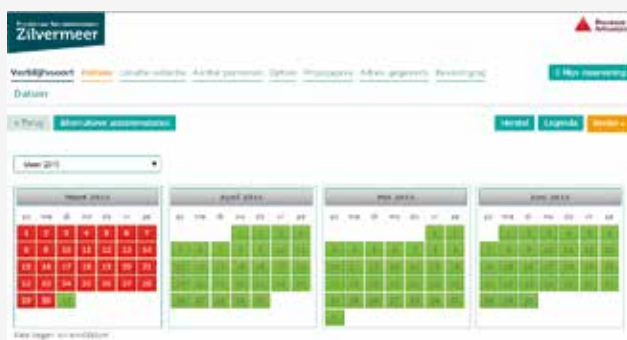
Zilvermeer

Verblijfsoort Datum Locatie selectie Aantal personen Opties Prijsopgave Adres gegevens Bevestiging

Datum

« Terug Alternatieve accommodaties

Herstel Legenda Verder »

Maart 2011

| zo | ma | di | wo | do | vr | za |
|---|---|---|---|---|---|---|
| | | 1 | 2 | 3 | 4 | 5 |
| 6 | 7 | 8 | 9 | 10 | 11 | 12 |
| 13 | 14 | 15 | 16 | 17 | 18 | 19 |
| 20 | 21 | 22 | 23 | 24 | 25 | 26 |
| 27 | 28 | 29 | 30 | 31 | | |

April 2011

| zo | ma | di | wo | do | vr | za |
|---|---|---|---|---|---|---|
| | | | | | 1 | 2 |
| 3 | 4 | 5 | 6 | 7 | 8 | 9 |
| 10 | 11 | 12 | 13 | 14 | 15 | 16 |
| 17 | 18 | 19 | 20 | 21 | 22 | 23 |
| 24 | 25 | 26 | 27 | 28 | 29 | 30 |

Mei 2011

| zo | ma | di | wo | do | vr | za |
|---|---|---|---|---|---|---|
| 1 | 2 | 3 | 4 | 5 | 6 | 7 |
| 8 | 9 | 10 | 11 | 12 | 13 | 14 |
| 15 | 16 | 17 | 18 | 19 | 20 | 21 |
| 22 | 23 | 24 | 25 | 26 | 27 | 28 |
| 29 | 30 | 31 | | | | |

Juni 2011

| zo | ma | di | wo | do | vr | za |
|---|---|---|---|---|---|---|
| | | | 1 | 2 | 3 | 4 |
| 5 | 6 | 7 | 8 | 9 | 10 | 11 |
| 12 | 13 | 14 | 15 | 16 | 17 | 18 |
| 19 | 20 | 21 | 22 | 23 | 24 | 25 |
| 26 | 27 | 28 | 29 | 30 | | |

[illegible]